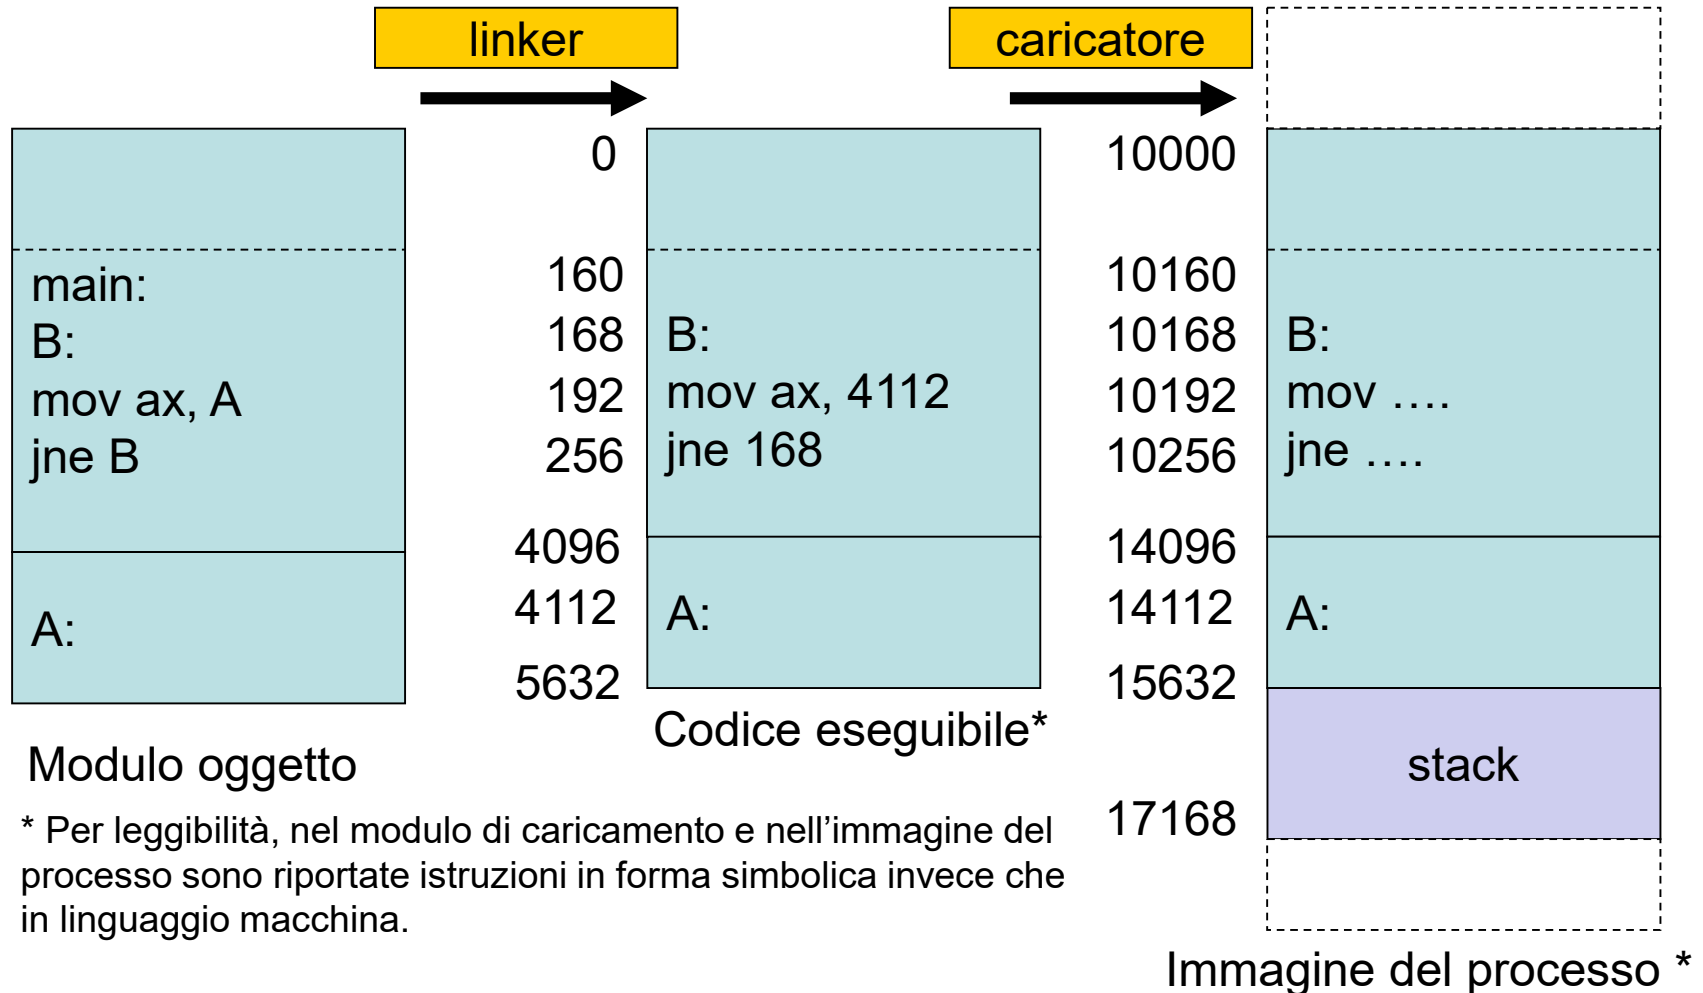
linker

caricatore

main:
B:
mov ax, A
jne B

A:

Modulo oggetto

0
160
168
192
256
4096
4112
5632

B:
mov ax, 4112
jne 168

A:

Codice eseguibile*

10000
10160
10168
10192
10256
14096
14112
15632
17168

B:
mov ….
jne ….

A:

stack

* Per leggibilità, nel modulo di caricamento e nell’immagine del processo sono riportate istruzioni in forma simbolica invece che in linguaggio macchina.

Immagine del processo *